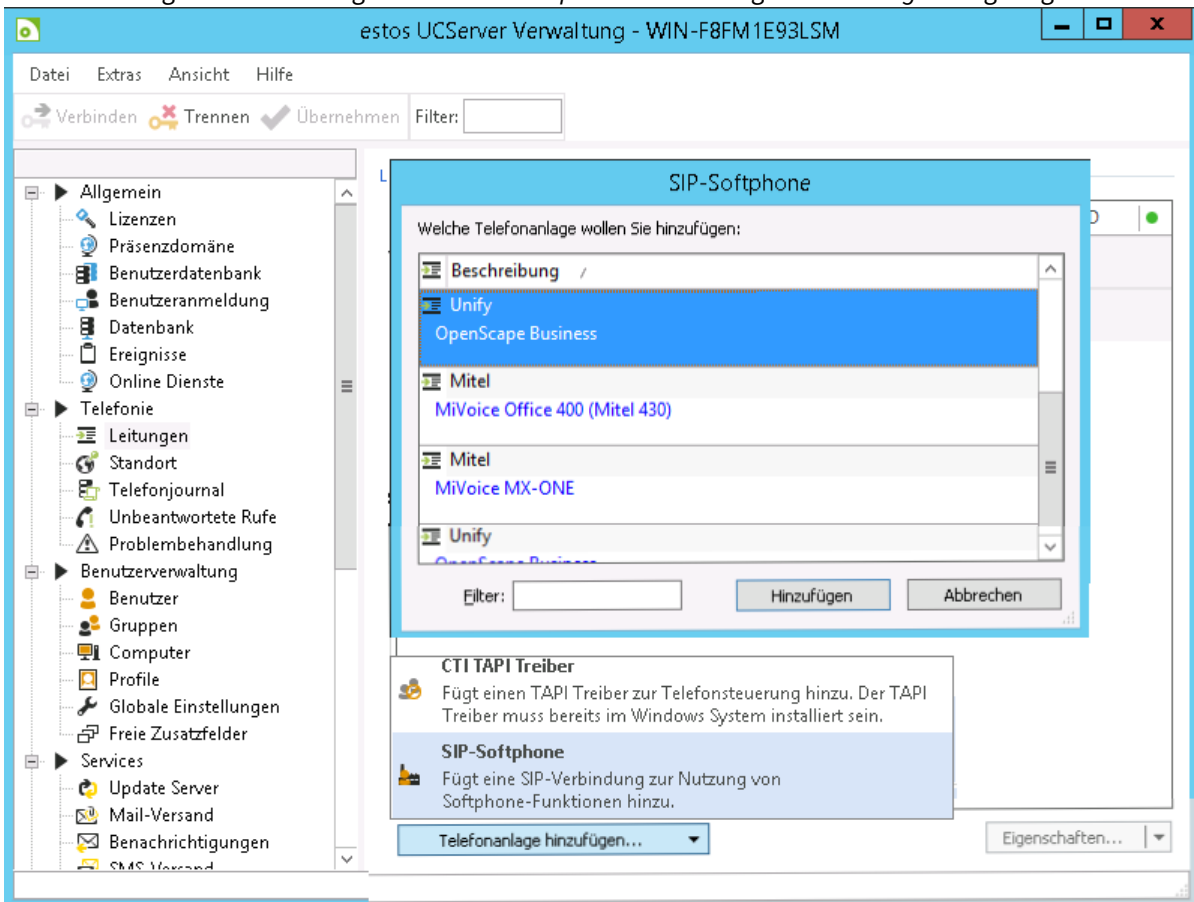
estos UCServer Verwaltung - WIN-F8FM1E93LSM

Datei Extras Ansicht Hilfe

Verbinden Trennen Übernehmen Filter:

Allgemein
Lizenzen
Präsenzdomäne
Benutzerdatenbank
Benutzeranmeldung
Datenbank
Ereignisse
Online Dienste
Telefonie
Leitungen
Standort
Telefonjournal
Unbeantwortete Rufe
Problembehandlung
Benutzerverwaltung
Benutzer
Gruppen
Computer
Profile
Globale Einstellungen
Freie Zusatzfelder
Services
Update Server
Mail-Versand
Benachrichtigungen
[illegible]

SIP-Softphone

Welche Telefonanlage wollen Sie hinzufügen:

Beschreibung

Unify
OpenScape Business

Mitel
MiVoice Office 400 (Mitel 430)

Mitel
MiVoice MX-ONE

Unify
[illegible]

Filter:

Hinzufügen Abbrechen

CTI TAPI Treiber
Fügt einen TAPI Treiber zur Telefonsteuerung hinzu. Der TAPI Treiber muss bereits im Windows System installiert sein.

SIP-Softphone
Fügt eine SIP-Verbindung zur Nutzung von Softphone-Funktionen hinzu.

Telefonanlage hinzufügen...

Eigenschaften...